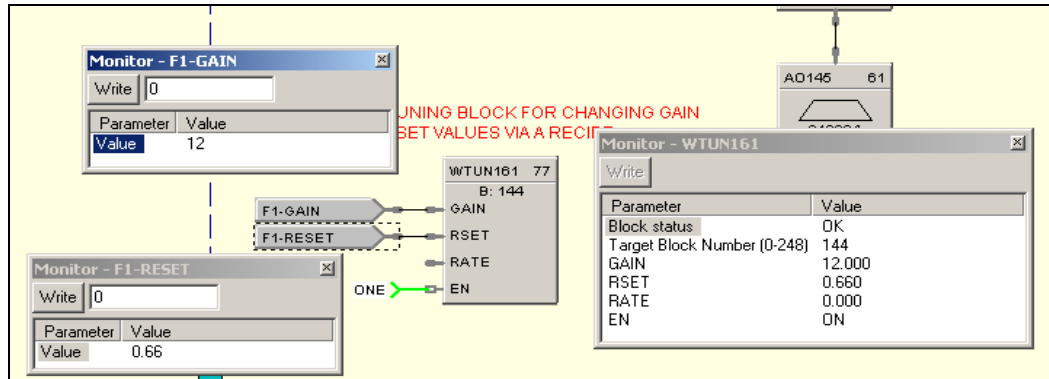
Monitor - F1-GAIN

Write 0

| Parameter | Value |
|---|---|
| Value | 12 |

UNING BLOCK FOR CHANGING GAIN
SET VALUES VIA A RECIP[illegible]

WTUN161 77
B: 144

F1-GAIN
GAIN
F1-RESET
RSET
RATE
ONE
EN

AO145 61

Monitor - F1-RESET

Write 0

| Parameter | Value |
|---|---|
| Value | 0.66 |

Monitor - WTUN161

Write

| Parameter | Value |
|---|---|
| Block status | OK |
| Target Block Number (0-248) | 144 |
| GAIN | 12.000 |
| RSET | 0.660 |
| RATE | 0.000 |
| EN | ON |